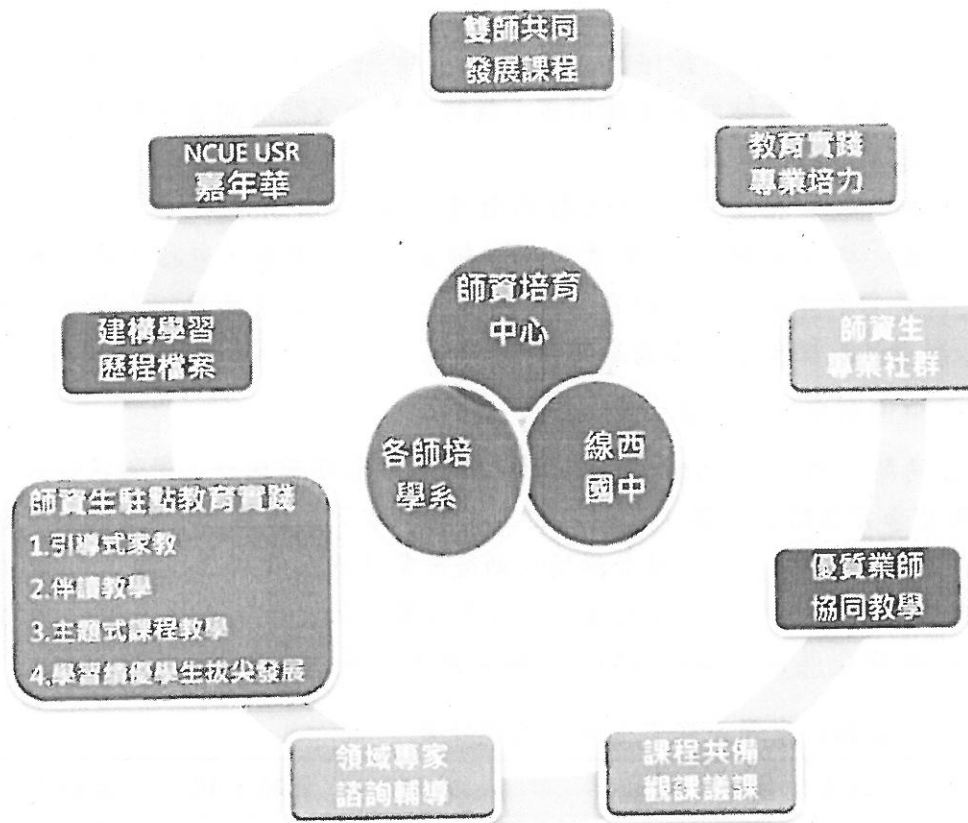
雙師共同
發展課程

教育實踐
專業培力

師資生
專業社群

優質業師
協同教學

課程共備
觀課議課

領域專家
諮詢輔導

師資生駐點教育實踐
1.引導式家教
2.伴讀教學
3.主題式課程教學
4.學習績優學生拔尖發展

建構學習
歷程檔案

NCUE USR
嘉年華

師資培育
中心

各師培
學系

線西
國中